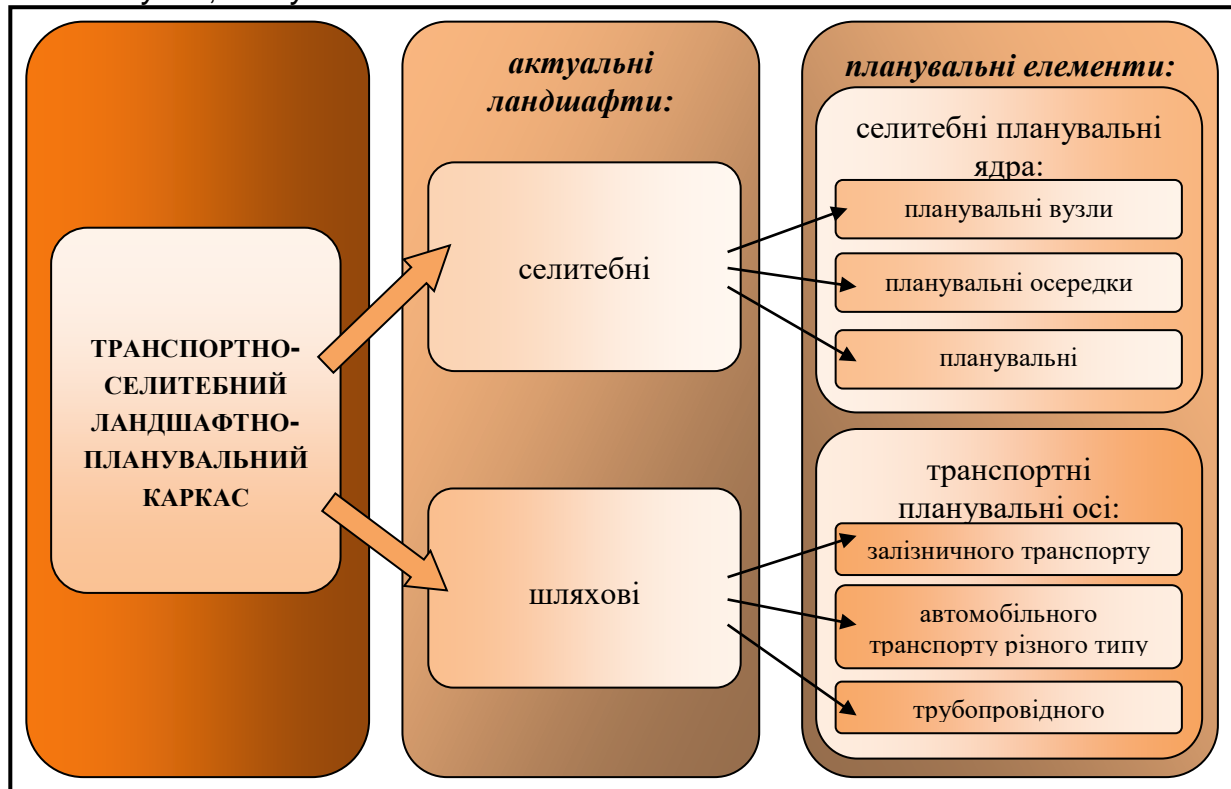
ТРАНСПОРТНО-СЕЛИТЕБНИЙ ЛАНДШАФТНО-ПЛАНУВАЛЬНИЙ КАРКАС

*актуальні ландшафти:*

селитебні

шляхові

*планувальні елементи:*

селитебні планувальні ядра:

планувальні вузли

планувальні осередки

планувальні

транспортні планувальні осі:

залізничного транспорту

автомобільного транспорту різного типу

трубопровідного